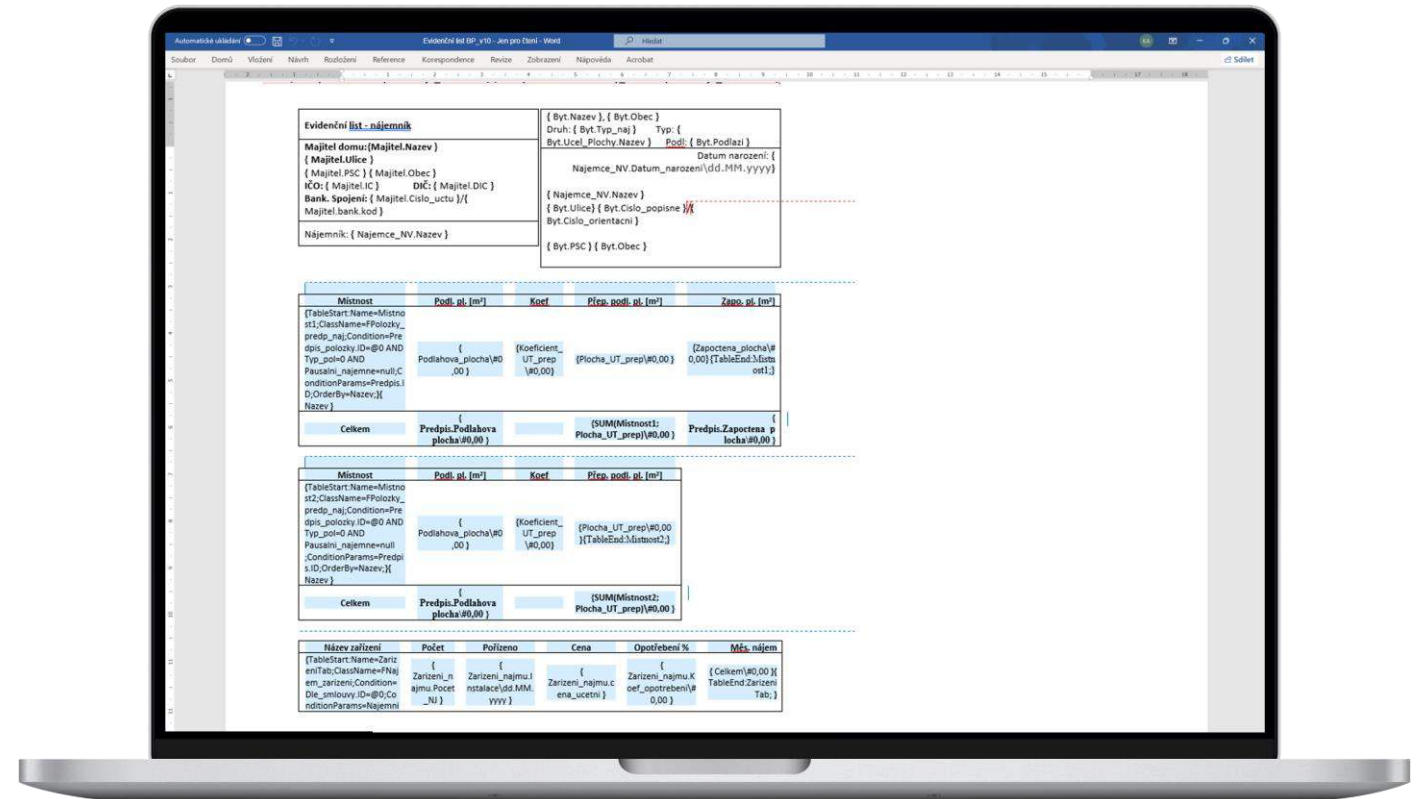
Automatické ukládání Evidenční list BP_v10 - Jen pro čtení - Word Hledat

Soubor Domů Vložení Návrh Rozložení Reference Korespondence Revize Zobrazení Nápověda Acrobat Sdílet

| Evidenční list - nájemník | { Byt.Nazev }, { Byt.Obec } Druh: { Byt.Typ_naj } Typ: { Byt.Ucel_Plochy.Nazev } Podl: { Byt.Podlazi } |
|---|---|
| Majitel domu:{Majitel.Nazev } { Majitel.Ulice } { Majitel.PSC } { Majitel.Obec } IČO: { Majitel.IC } DIČ: { Majitel.DIC } Bank. Spojení: { Majitel.Cislo_uctu }/{ Majitel.bank.kod } | Datum narození: { Najemce_NV.Datum_narozeni\dd.MM.yyyy} { Najemce_NV.Nazev } { Byt.Ulice} { Byt.Cislo_popisne }/{ Byt.Cislo_orientacni } { Byt.PSC } { Byt.Obec } |
| Nájemník: { Najemce_NV.Nazev } | |

| Místnost | Podl. pl. [m²] | Koef | Přep. podl. pl. [m²] | Zapo. pl. [m²] |
|---|---|---|---|---|
| {TableStart:Name=Mistnost1;ClassName=FPolozky_predp_naj;Condition=Predpis_polozky.ID=@0 AND Typ_pol=0 AND Pausalni_najemne=null;ConditionParams=Predpis.ID;OrderBy=Nazev;}{ Nazev } | { Podlahova_plocha\#0,00 } | {Koeficient_UT_prep \#0,00} | {Plocha_UT_prep\#0,00 } | {Zapoctena_plocha\#0,00}{TableEnd:Mistnost1;} |
| Celkem | { Predpis.Podlahova plocha\#0,00 } | | {SUM(Mistnost1; Plocha_UT_prep)\#0,00 } | { Predpis.Zapoctena plocha\#0,00 } |

| Místnost | Podl. pl. [m²] | Koef | Přep. podl. pl. [m²] |
|---|---|---|---|
| {TableStart:Name=Mistnost2;ClassName=FPolozky_predp_naj;Condition=Predpis_polozky.ID=@0 AND Typ_pol=0 AND Pausalni_najemne=null ;ConditionParams=Predpis.ID;OrderBy=Nazev;}{ Nazev } | { Podlahova_plocha\#0,00 } | {Koeficient_UT_prep \#0,00} | {Plocha_UT_prep\#0,00 }{TableEnd:Mistnost2;} |
| Celkem | { Predpis.Podlahova plocha\#0,00 } | | {SUM(Mistnost2; Plocha_UT_prep)\#0,00 } |

| Název zařízení | Počet | Pořízeno | Cena | Opotřebení % | Měs. nájem |
|---|---|---|---|---|---|
| {TableStart:Name=ZarizeniTab;ClassName=FNajem_zarizeni;Condition=Dle_smlouvy.ID=@0;ConditionParams=Najemni | { Zarizeni_najmu.Pocet_NJ } | { Zarizeni_najmu.Instalace\dd.MM.yyyy } | { Zarizeni_najmu.cena_ucetni } | { Zarizeni_najmu.Koef_opotrebeni\#0,00 } | { Celkem\#0,00 }{ TableEnd:ZarizeniTab; } |